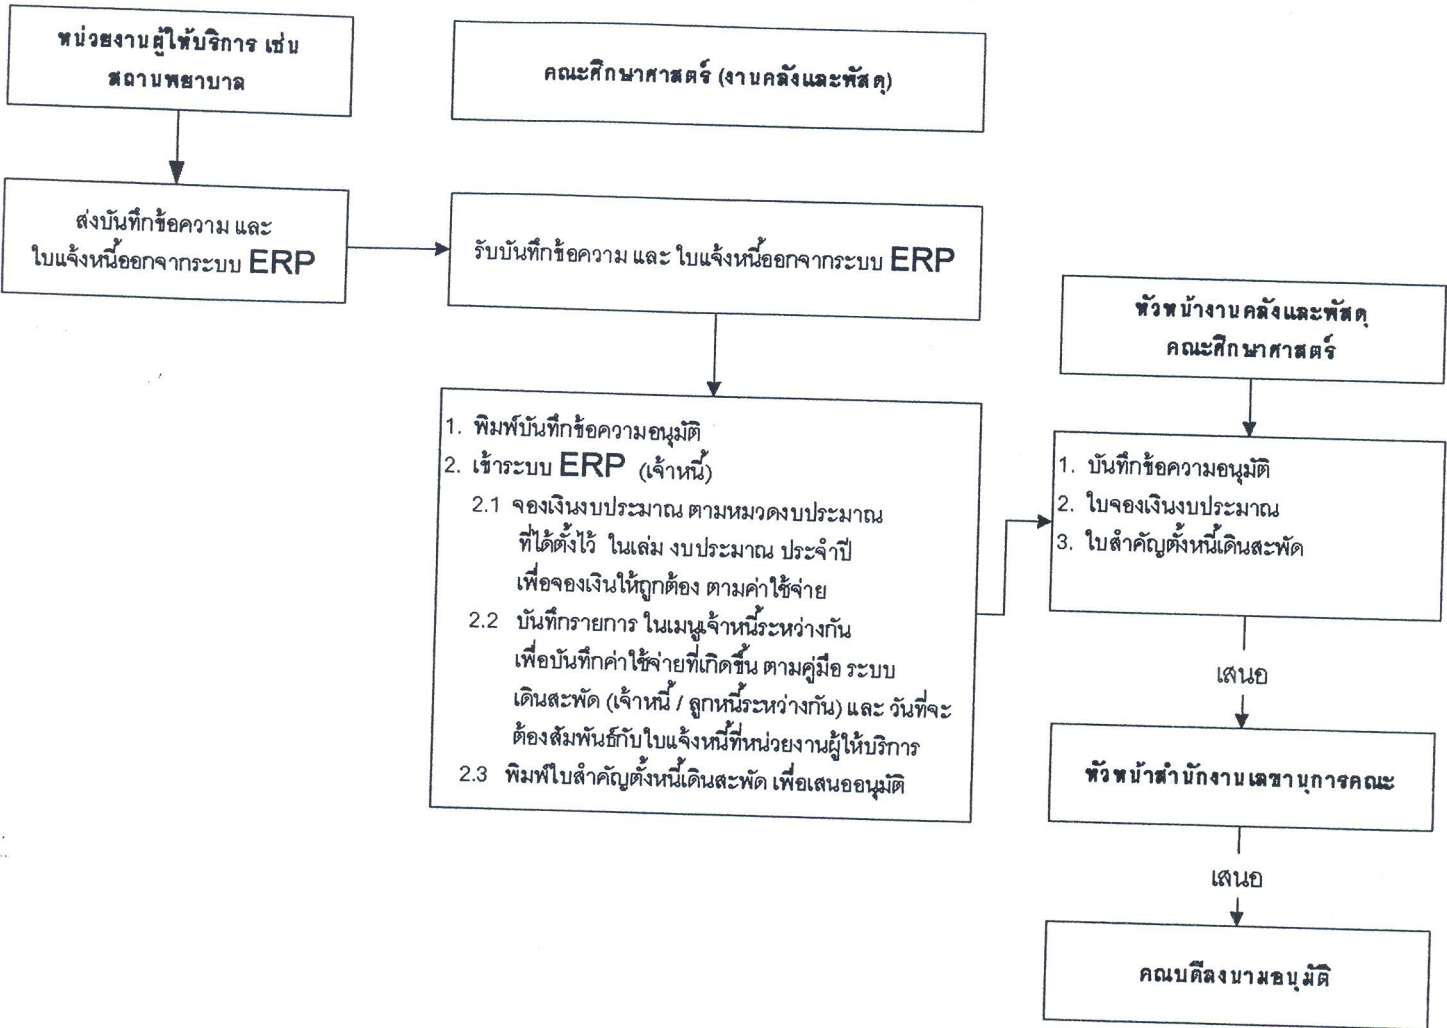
หน่วยงานผู้ให้บริการ เช่น สถานพยาบาล

คณะศึกษาศาสตร์ (งานคลังและพัสดุ)

ส่งบันทึกข้อความ และ ใบแจ้งหนี้ออกจากระบบ ERP

รับบันทึกข้อความ และ ใบแจ้งหนี้ออกจากระบบ ERP

หัวหน้างานคลังและพัสดุ คณะศึกษาศาสตร์

1. พิมพ์บันทึกข้อความอนุมัติ
2. เข้าระบบ ERP (เจ้าหนี้)
2.1 จองเงินงบประมาณ ตามหมวดงบประมาณ ที่ได้ตั้งไว้ ในเล่ม งบประมาณ ประจำปี เพื่อจองเงินให้ถูกต้อง ตามค่าใช้จ่าย
2.2 บันทึกรายการ ในเมนูเจ้าหนี้ระหว่างกัน เพื่อบันทึกค่าใช้จ่ายที่เกิดขึ้น ตามคู่มือ ระบบ เดินสะพัด (เจ้าหนี้ / ลูกหนี้ระหว่างกัน) และ วันที่จะต้องสัมพันธ์กับใบแจ้งหนี้ที่หน่วยงานผู้ให้บริการ
2.3 พิมพ์ใบสำคัญตั้งหนี้เดินสะพัด เพื่อเสนออนุมัติ

1. บันทึกข้อความอนุมัติ
2. ใบจองเงินงบประมาณ
3. ใบสำคัญตั้งหนี้เดินสะพัด

เสนอ

หัวหน้าสำนักงานเลขานุการคณะ

เสนอ

คณบดีลงนามอนุมัติ